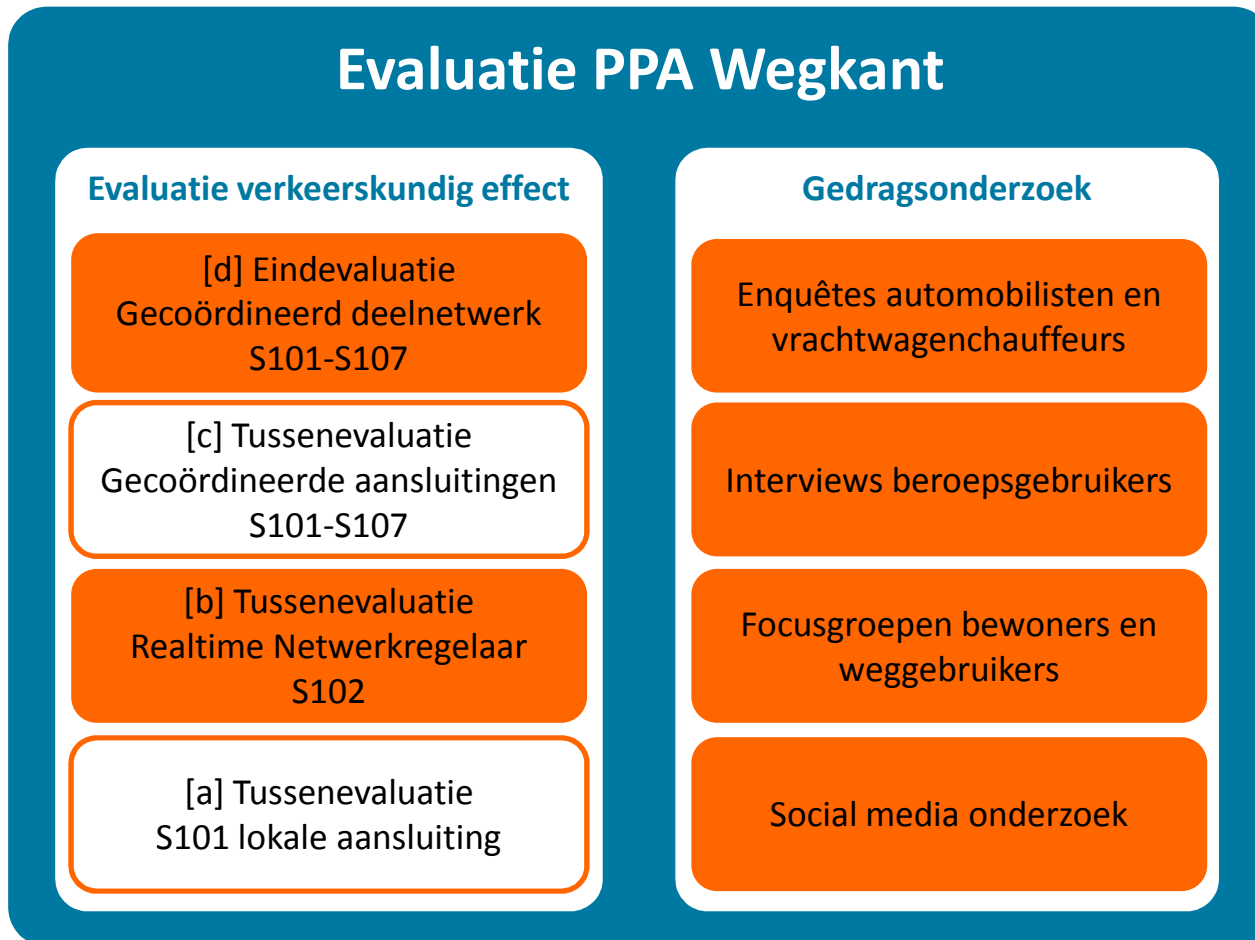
Evaluatie PPA Wegkant

Evaluatie verkeerskundig effect

[d] Eindevaluatie
Gecoördineerd deelnetwerk
S101-S107

[c] Tussenevaluatie
Gecoördineerde aansluitingen
S101-S107

[b] Tussenevaluatie
Realtime Netwerkregelaar
S102

[a] Tussenevaluatie
S101 lokale aansluiting

Gedragsonderzoek

Enquêtes automobilisten en vrachtwagenchauffeurs

Interviews beroepsgebruikers

Focusgroepen bewoners en weggebruikers

Social media onderzoek